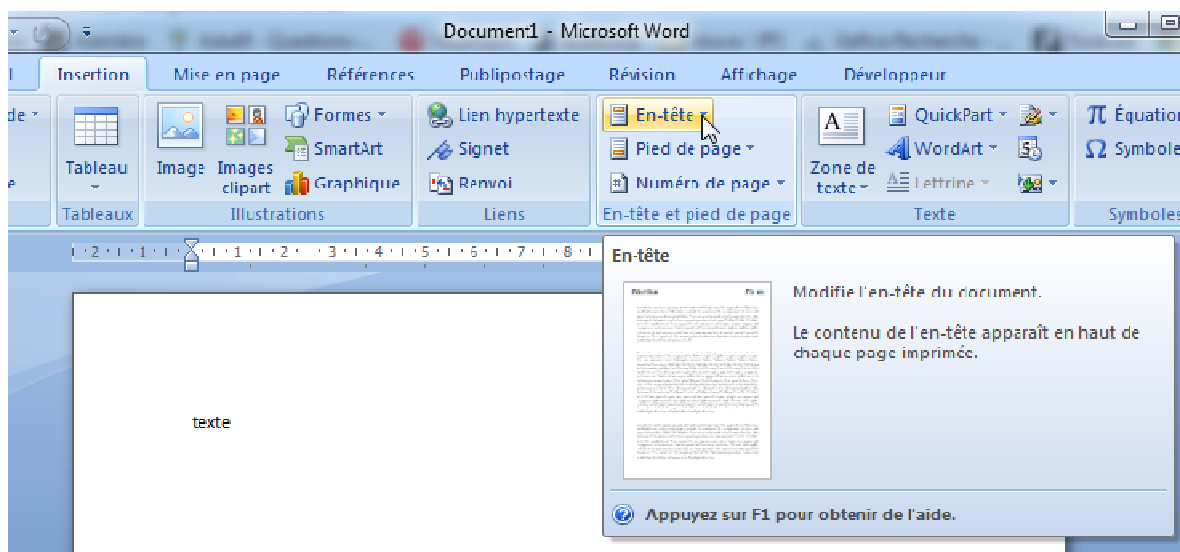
Document1 - Microsoft Word

Insertion
Mise en page
Références
Publipostage
Révision
Affichage
Développeur

Tableau
Tableaux
Image
Images clipart
Formes
SmartArt
Graphique
Illustrations
Lien hypertexte
Signet
Renvoi
Liens
En-tête
Pied de page
Numéro de page
En-tête et pied de page
Zone de texte
QuickPart
WordArt
Lettrine
Texte
Équation
Symbole
Symboles

· 2 · 1 · 1 · · · 1 · 2 · 3 · 4 · 5 · 6 · 7 · 8

En-tête

Modifie l'en-tête du document.

Le contenu de l'en-tête apparaît en haut de chaque page imprimée.

Appuyez sur F1 pour obtenir de l'aide.

texte